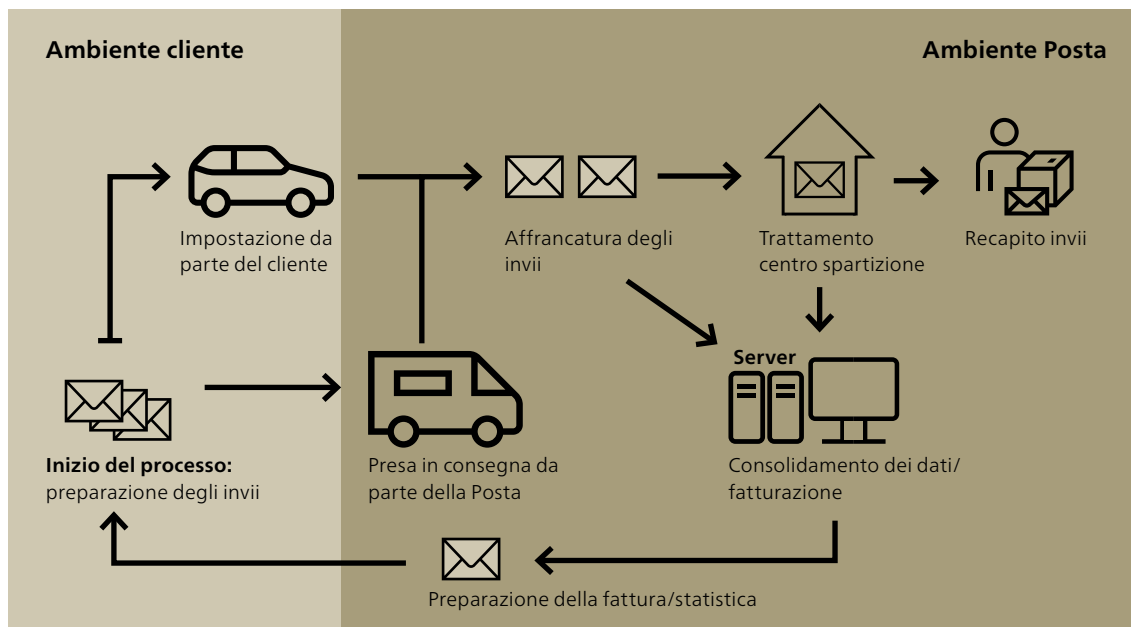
Ambiente cliente

Ambiente Posta

Impostazione da parte del cliente

Affrancatura degli invii

Trattamento centro spartizione

Recapito invii

Server

Inizio del processo: preparazione degli invii

Presa in consegna da parte della Posta

Consolidamento dei dati/ fatturazione

Preparazione della fattura/statistica